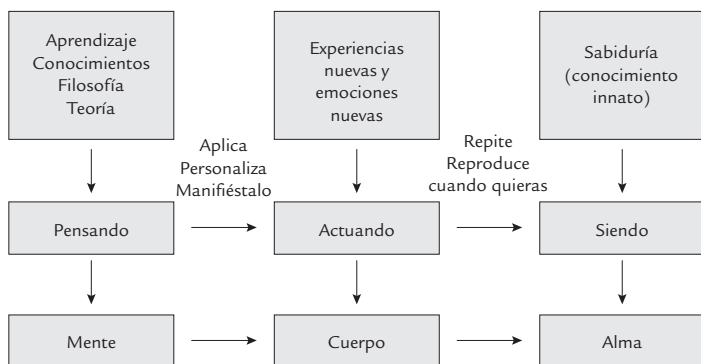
Aprendizaje
Conocimientos
Filosofía
Teoría

Experiencias nuevas y emociones nuevas

Sabiduría (conocimiento innato)

Aplica
Personaliza
Manifiéstalo

Repite
Reproduce
cuando quieras

Pensando

Actuando

Siendo

Mente

Cuerpo

Alma